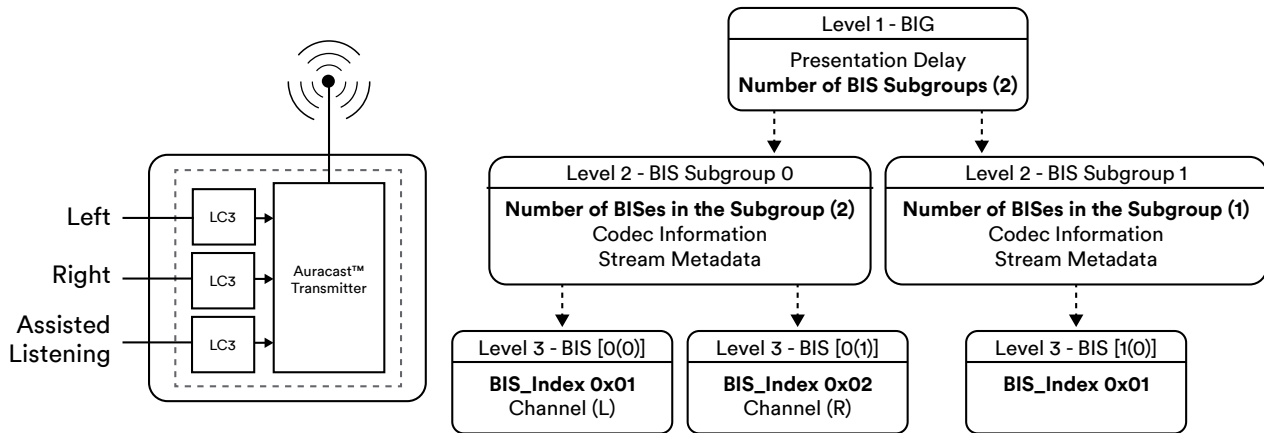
Left

Right

Assisted Listening

LC3

LC3

LC3

Auracast™ Transmitter

Level 1 - BIG

Presentation Delay
**Number of BIS Subgroups (2)**

Level 2 - BIS Subgroup 0

**Number of BISes in the Subgroup (2)**
Codec Information
Stream Metadata

Level 2 - BIS Subgroup 1

**Number of BISes in the Subgroup (1)**
Codec Information
Stream Metadata

Level 3 - BIS [0(0)]

**BIS_Index 0x01**
Channel (L)

Level 3 - BIS [0(1)]

**BIS_Index 0x02**
Channel (R)

Level 3 - BIS [1(0)]

**BIS_Index 0x01**